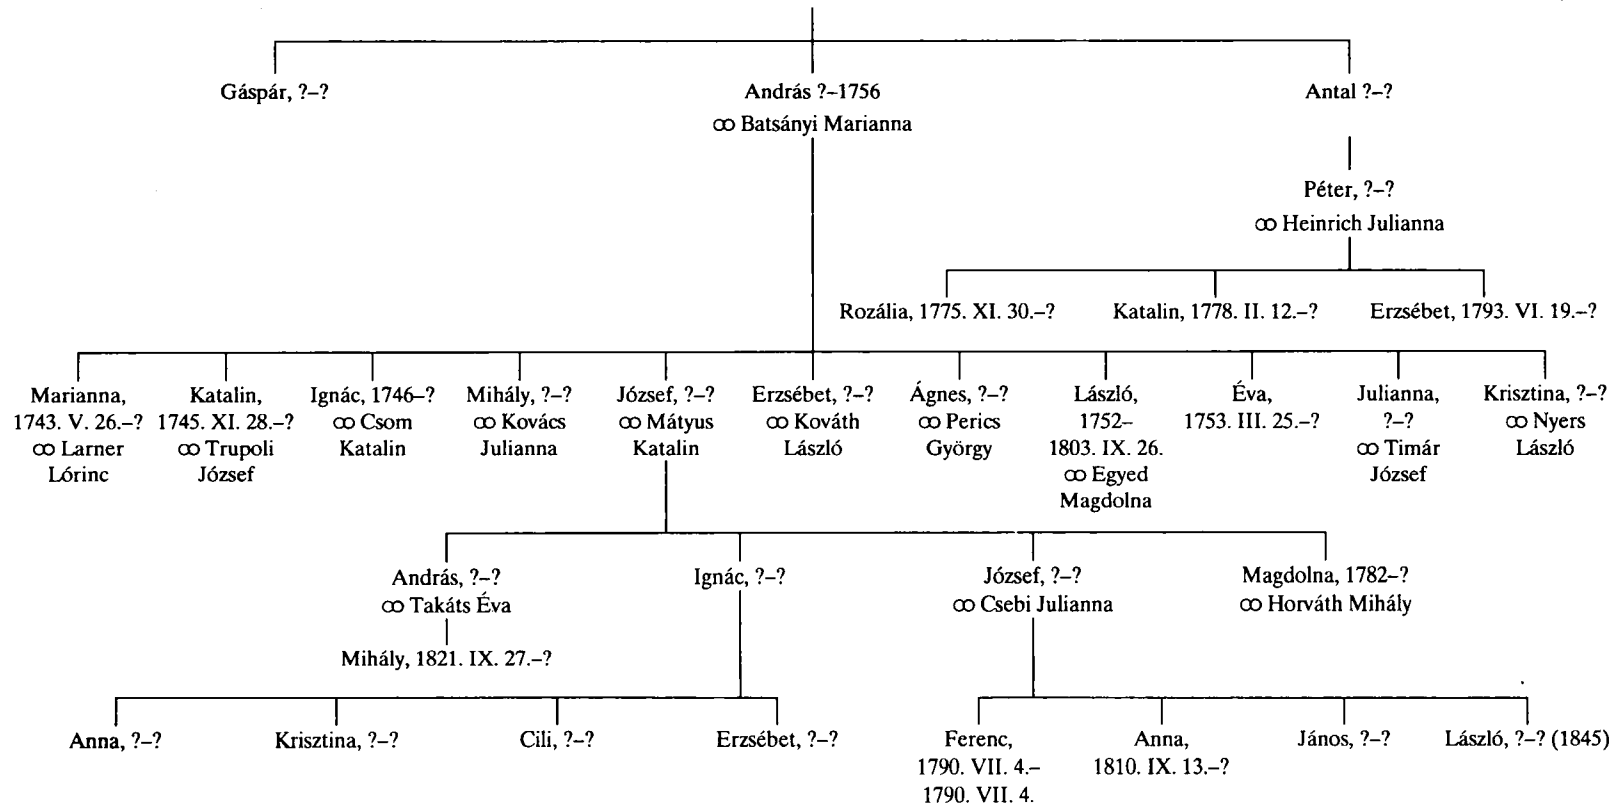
Gáspár, ?–?

András ?–1756
∞ Batsányi Marianna

Antal ?–?

Péter, ?–?
∞ Heinrich Julianna

Rozália, 1775. XI. 30.–?

Katalin, 1778. II. 12.–?

Erzsébet, 1793. VI. 19.–?

Marianna, 1743. V. 26.–? ∞ Larner Lórinc

Katalin, 1745. XI. 28.–? ∞ Trupoli József

Ignác, 1746–? ∞ Csom Katalin

Mihály, ?–? ∞ Kovács Julianna

József, ?–? ∞ Mátyus Katalin

Erzsébet, ?–? ∞ Kováth László

Ágnes, ?–? ∞ Perics György

László, 1752– 1803. IX. 26. ∞ Egyed Magdolna

Éva, 1753. III. 25.–?

Julianna, ?–? ∞ Timár József

Krisztina, ?–? ∞ Nyers László

András, ?–? ∞ Takáts Éva

Mihály, 1821. IX. 27.–?

Ignác, ?–?

József, ?–? ∞ Csebi Julianna

Magdolna, 1782–? ∞ Horváth Mihály

Anna, ?–?

Krisztina, ?–?

Cili, ?–?

Erzsébet, ?–?

Ferenc, 1790. VII. 4.– 1790. VII. 4.

Anna, 1810. IX. 13.–?

János, ?–?

László, ?–? (1845)